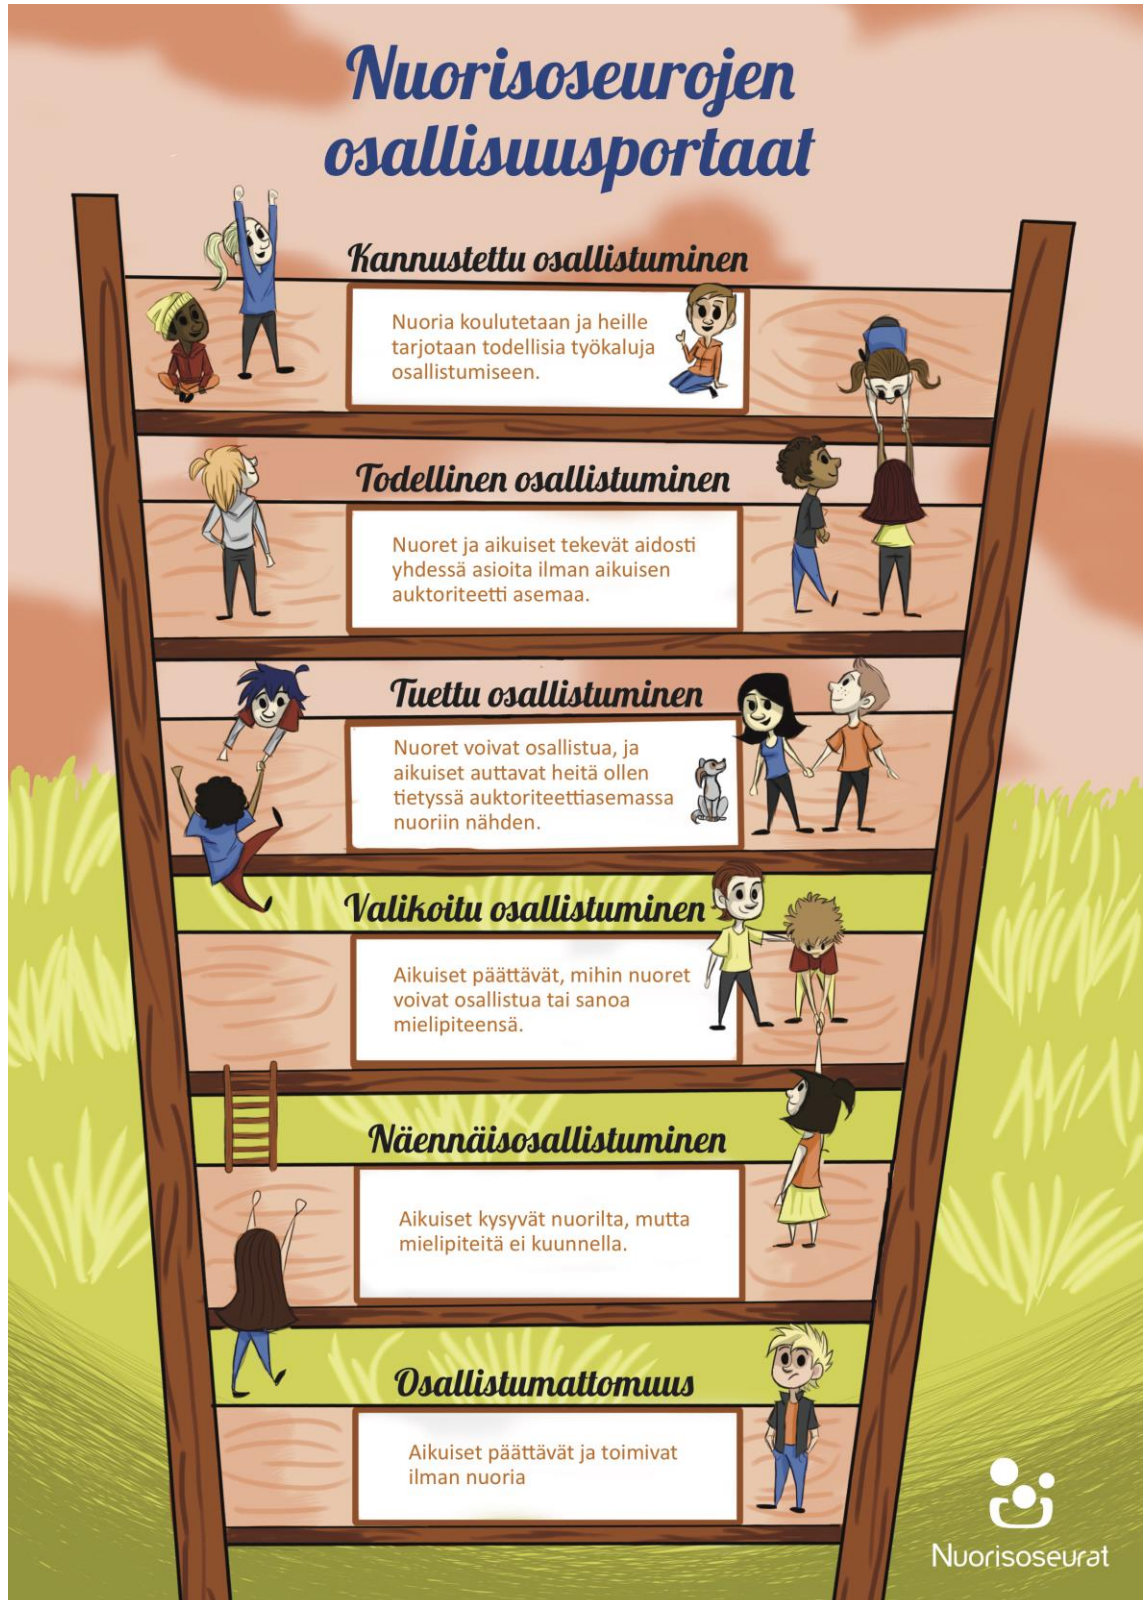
Nuorisoseurojen osallisuusportaat

Kannustettu osallistuminen

Nuoria koulutetaan ja heille tarjotaan todellisia työkaluja osallistumiseen.

Todellinen osallistuminen

Nuoret ja aikuiset tekevät aidosti yhdessä asioita ilman aikuisen auktoriteetti asemaa.

Tuettu osallistuminen

Nuoret voivat osallistua, ja aikuiset auttavat heitä ollen tietyssä auktoriteettiasemassa nuoriin nähden.

Valikoitu osallistuminen

Aikuiset päättävät, mihin nuoret voivat osallistua tai sanoa mielipiteensä.

Näennäisosallistuminen

Aikuiset kysyvät nuorilta, mutta mielipiteitä ei kuunnella.

Osallistumattomuus

Aikuiset päättävät ja toimivat ilman nuoria

Nuorisoseurat